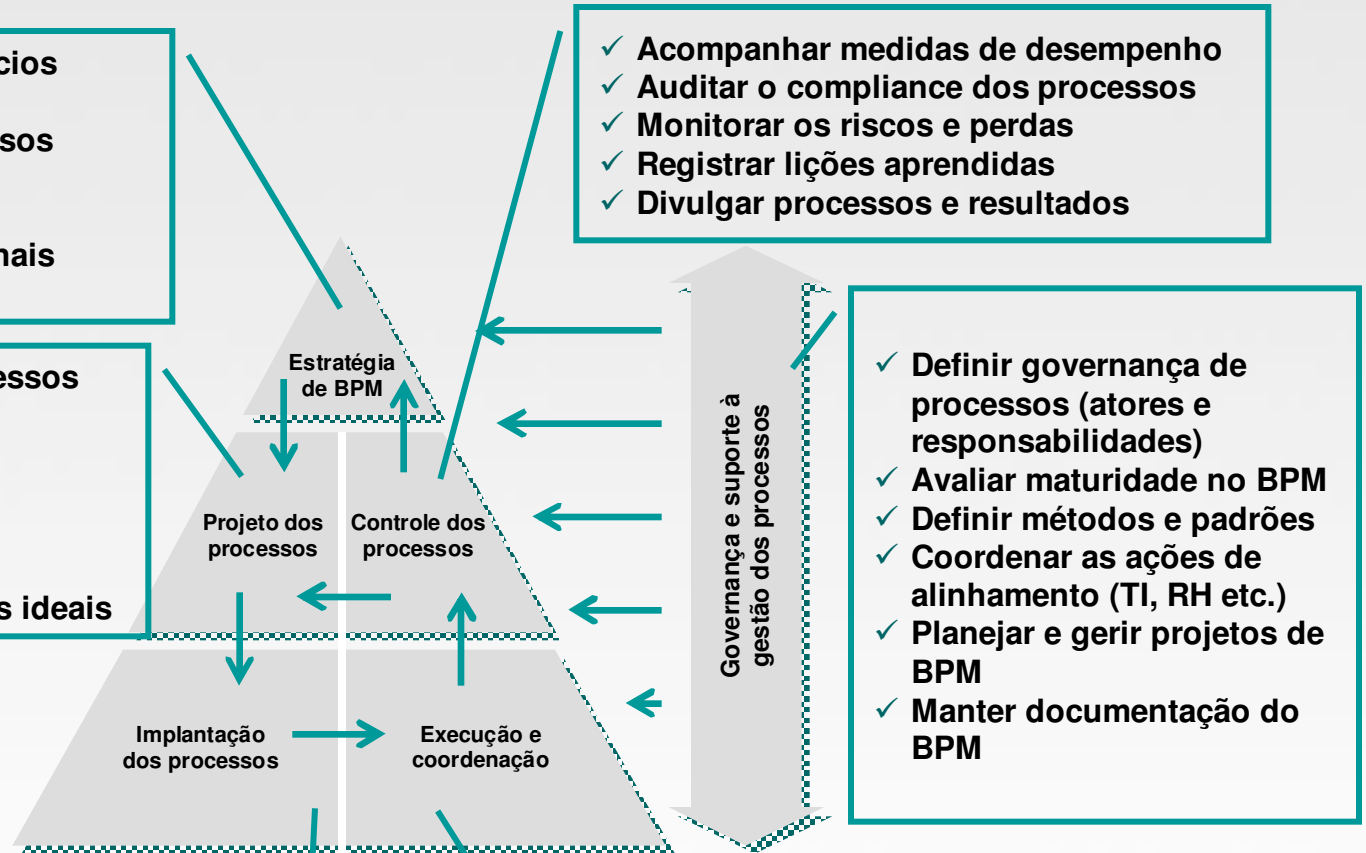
cios

sos

nais

essos

s ideais

✓ Acompanhar medidas de desempenho
✓ Auditar o compliance dos processos
✓ Monitorar os riscos e perdas
✓ Registrar lições aprendidas
✓ Divulgar processos e resultados

Estratégia de BPM

Projeto dos processos

Controle dos processos

Implantação dos processos

Execução e coordenação

Governança e suporte à gestão dos processos

✓ Definir governança de processos (atores e responsabilidades)
✓ Avaliar maturidade no BPM
✓ Definir métodos e padrões
✓ Coordenar as ações de alinhamento (TI, RH etc.)
✓ Planejar e gerir projetos de BPM
✓ Manter documentação do BPM